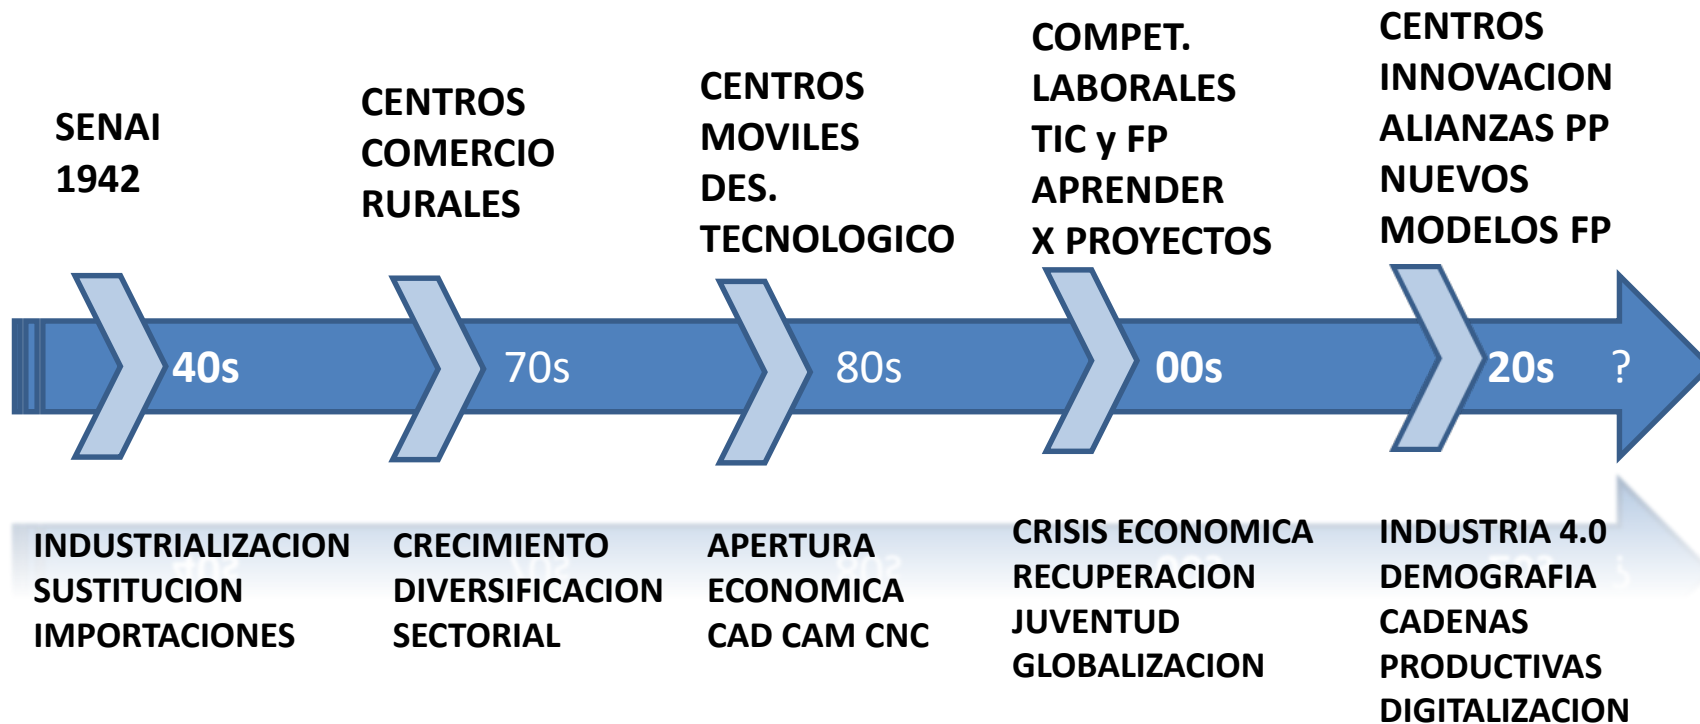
SENAI
1942

CENTROS
COMERCIO
RURALES

CENTROS
MOVILES
DES.
TECNOLOGICO

COMPET.
LABORALES
TIC y FP
APRENDER
X PROYECTOS

CENTROS
INNOVACION
ALIANZAS PP
NUEVOS
MODELOS FP

40s

70s

80s

00s

20s

?

INDUSTRIALIZACION
SUSTITUCION
IMPORTACIONES

CRECIMIENTO
DIVERSIFICACION
SECTORIAL

APERTURA
ECONOMICA
CAD CAM CNC

CRISIS ECONOMICA
RECUPERACION
JUVENTUD
GLOBALIZACION

INDUSTRIA 4.0
DEMOGRAFIA
CADENAS
PRODUCTIVAS
DIGITALIZACION